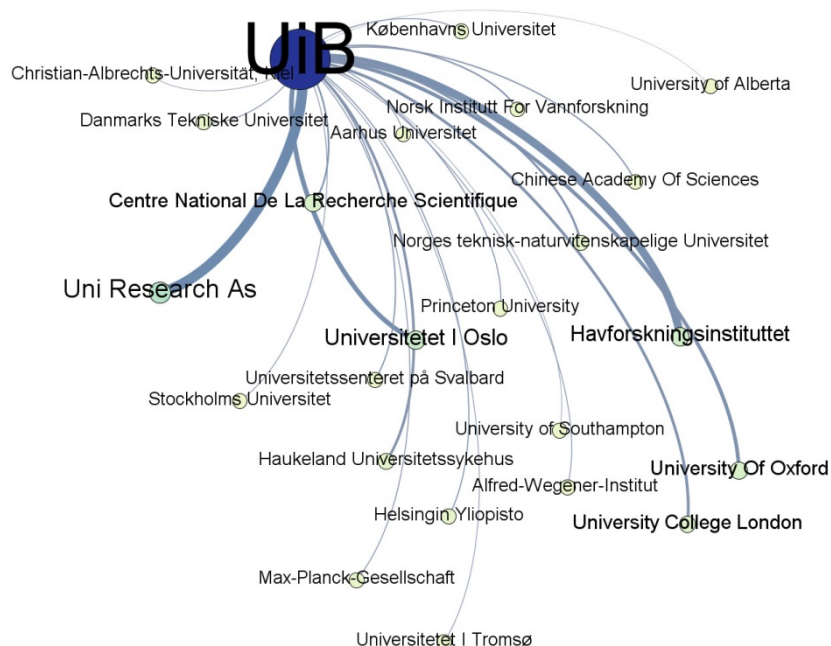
UiB
Københavns Universitet
Christian-Albrechts-Universität, Kiel
University of Alberta
Norsk Institutt For Vannforskning
Danmarks Tekniske Universitet
Aarhus Universitet
Chinese Academy Of Sciences
Centre National De La Recherche Scientifique
Norges teknisk-naturvitenskapelige Universitet
Uni Research As
Princeton University
Universitetet I Oslo
Havforskningsinstituttet
Universitetssenteret på Svalbard
Stockholms Universitet
University of Southampton
Haukeland Universitetssykehus
University Of Oxford
Alfred-Wegener-Institut
Helsingin Yliopisto
University College London
Max-Planck-Gesellschaft
Universitetet I Tromsø